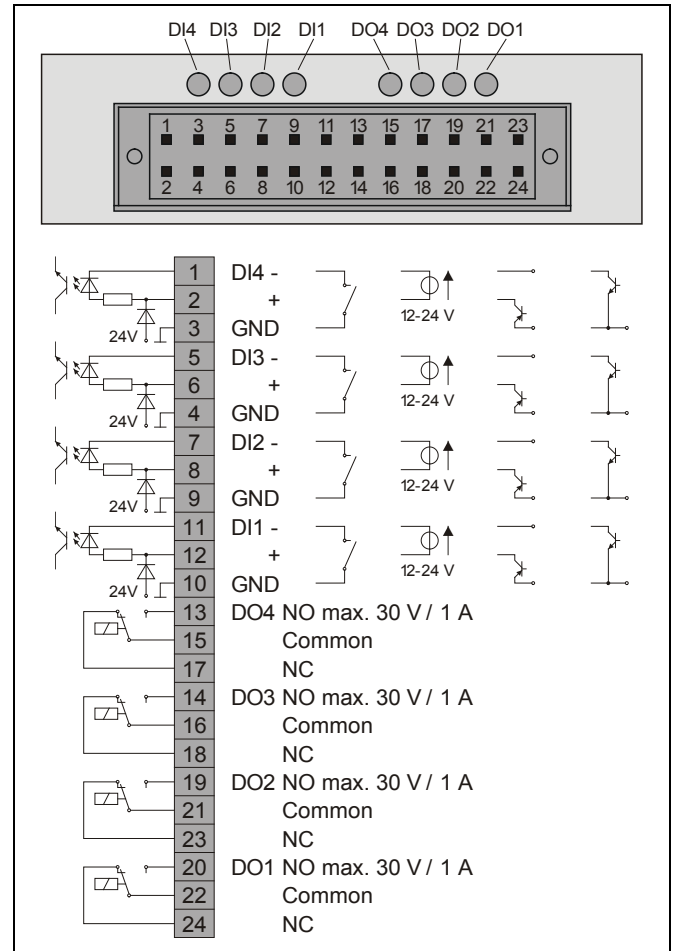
DI4 DI3 DI2 DI1 DO4 DO3 DO2 DO1

1 3 5 7 9 11 13 15 17 19 21 23
2 4 6 8 10 12 14 16 18 20 22 24

1 DI4 -
2 +
24V 3 GND
12-24 V

5 DI3 -
6 +
24V 4 GND
12-24 V

7 DI2 -
8 +
24V 9 GND
12-24 V

11 DI1 -
12 +
24V 10 GND
12-24 V

13 DO4 NO max. 30 V / 1 A
15 Common
17 NC

14 DO3 NO max. 30 V / 1 A
16 Common
18 NC

19 DO2 NO max. 30 V / 1 A
21 Common
23 NC

20 DO1 NO max. 30 V / 1 A
22 Common
24 NC